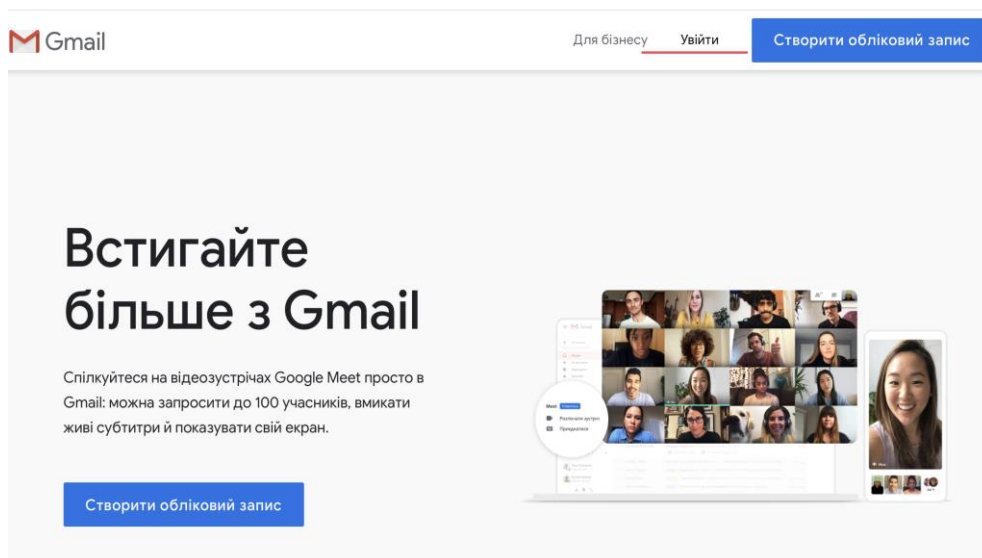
Gmail

Для бізнесу

Увійти

Створити обліковий запис

Встигайте більше з Gmail

Спілкуйтеся на відеозустрічах Google Meet просто в Gmail: можна запросити до 100 учасників, вмикати живі субтитри й показувати свій екран.

Створити обліковий запис